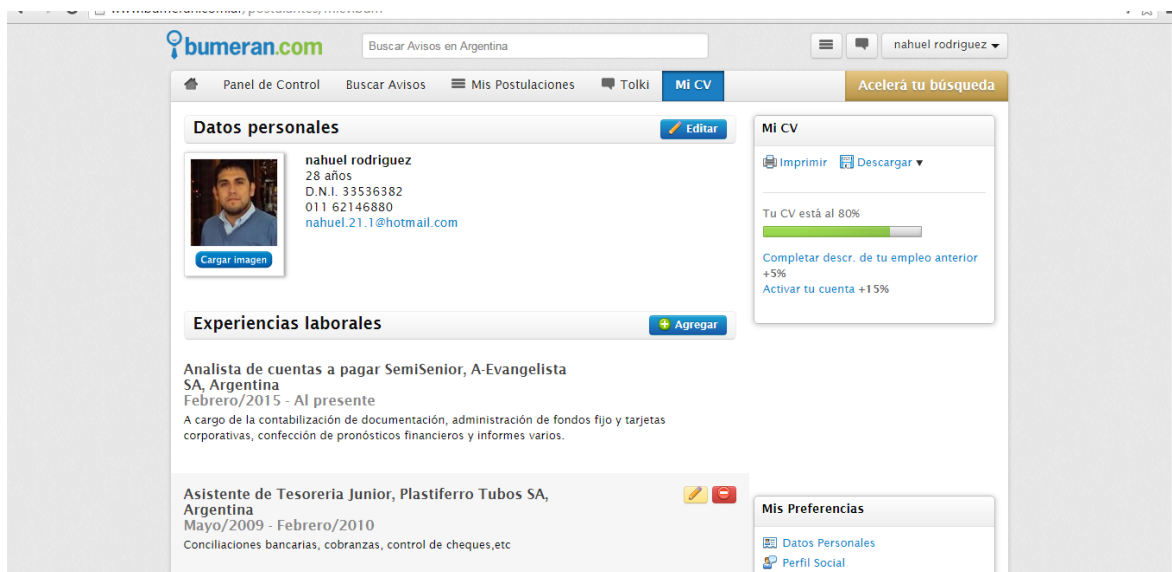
bumeran.com

Buscar Avisos en Argentina

nahuel rodriguez

Panel de Control  Buscar Avisos  Mis Postulaciones  Tolki  Mi CV  Acelerá tu búsqueda

Datos personales  Editar

Cargar imagen

nahuel rodriguez
28 años
D.N.I. 33536382
011 62146880
nahuel.21.1@hotmail.com

Experiencias laborales  Agregar

Analista de cuentas a pagar SemiSenior, A-Evangelista SA, Argentina
Febrero/2015 - Al presente
A cargo de la contabilización de documentación, administración de fondos fijo y tarjetas corporativas, confección de pronósticos financieros y informes varios.

Asistente de Tesoreria Junior, Plastiferro Tubos SA, Argentina
Mayo/2009 - Febrero/2010
Conciliaciones bancarias, cobranzas, control de cheques,etc

Mi CV

Imprimir  Descargar

Tu CV está al 80%

Completar descr. de tu empleo anterior +5%
Activar tu cuenta +15%

Mis Preferencias

Datos Personales
Perfil Social